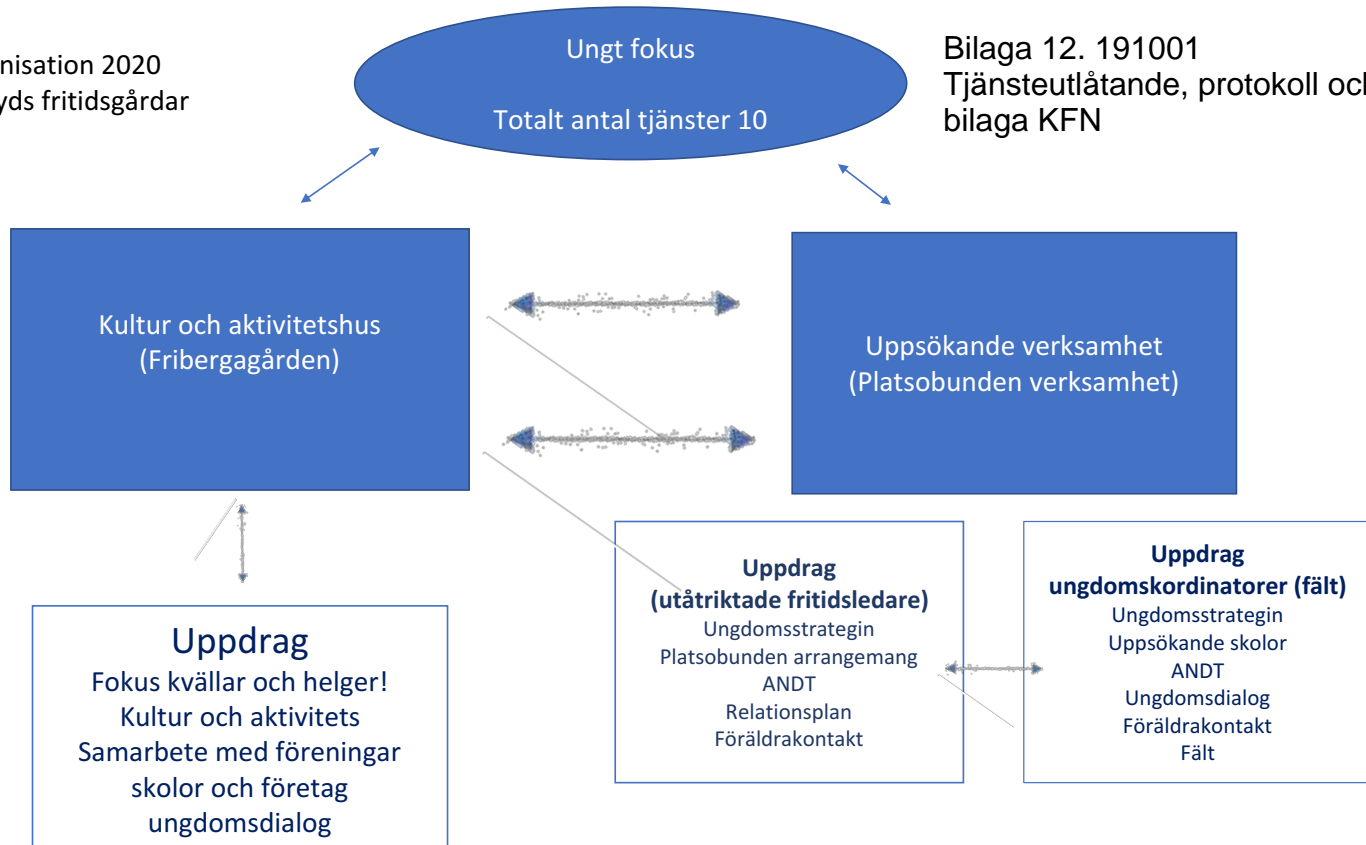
nisation 2020
yds fritidsgårdar

Ungt fokus

Totalt antal tjänster 10

Bilaga 12. 191001
Tjänsteutlåtande, protokoll och
bilaga KFN

Kultur och aktivitetshus
(Fribergagården)

Uppsökande verksamhet
(Platsobunden verksamhet)

Uppdrag
Fokus kvällar och helger!
Kultur och aktivitets
Samarbete med föreningar
skolor och företag
ungdomsdialog

**Uppdrag**
**(utåtriktade fritidsledare)**
Ungdomsstrategin
Platsobunden arrangemang
ANDT
Relationsplan
Föräldrakontakt

**Uppdrag**
**ungdomskordinatorer (fält)**
Ungdomsstrategin
Uppsökande skolor
ANDT
Ungdomsdialog
Föräldrakontakt
Fält